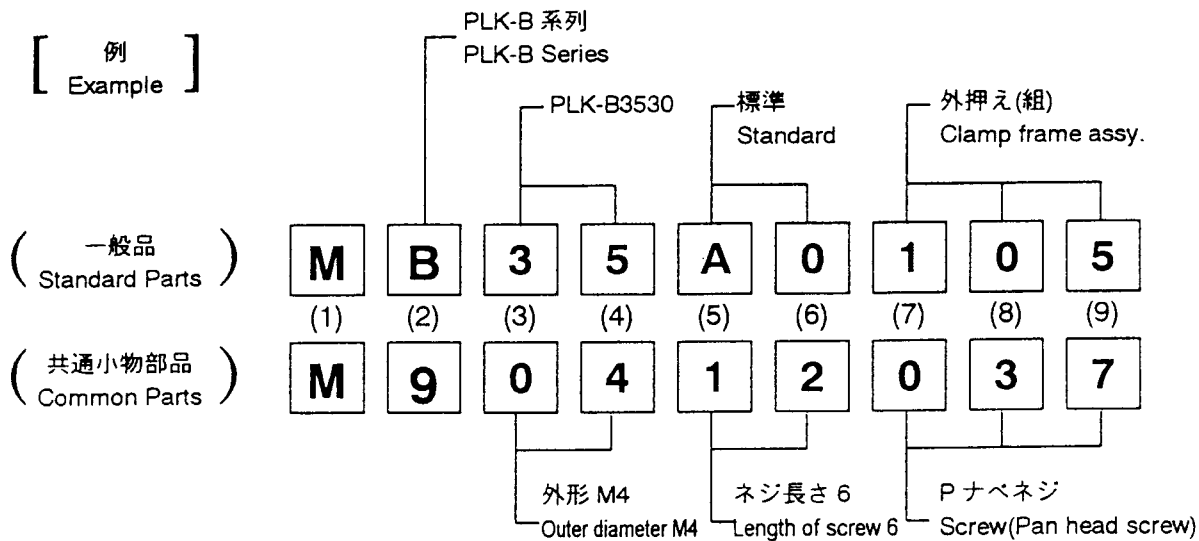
[ 例
Example ]

PLK-B 系列
PLK-B Series

PLK-B3530

標準
Standard

外押え(組)
Clamp frame assy.

( 一般品
Standard Parts )

M B 3 5 A 0 1 0 5

(1) (2) (3) (4) (5) (6) (7) (8) (9)

( 共通小物部品
Common Parts )

M 9 0 4 1 2 0 3 7

外形 M4
Outer diameter M4

ネジ長さ 6
Length of screw 6

P ナベネジ
Screw(Pan head screw)